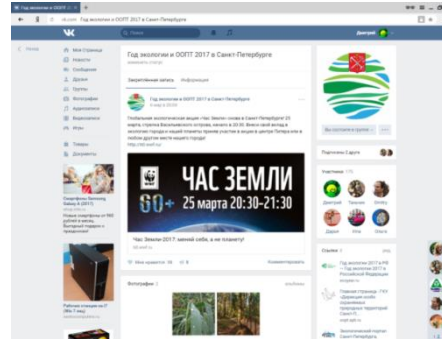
Год экологии и ООПТ 2017 в Санкт-Петербурге

vk.com | Год экологии и ООПТ 2017 в Санкт-Петербурге

Дмитрий

Моя Страница
Новости
Сообщения
Друзья
Группы
Фотографии
Аудиозаписи
Видеозаписи
Игры
Товары
Документы

Год экологии и ООПТ 2017 в Санкт-Петербурге

Закреплённая запись | Информация

Год экологии и ООПТ 2017 в Санкт-Петербурге

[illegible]

ЧАС ЗЕМЛИ
60+ 25 марта 20:30-21:30
WWF

Час Земли-2017: меняй себя, а не планету!

Мне нравится 15 | 6 | Комментировать

Фотографии

Вы состоите в группе

Подписаны 2 друга

Участники

Ссылки

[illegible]